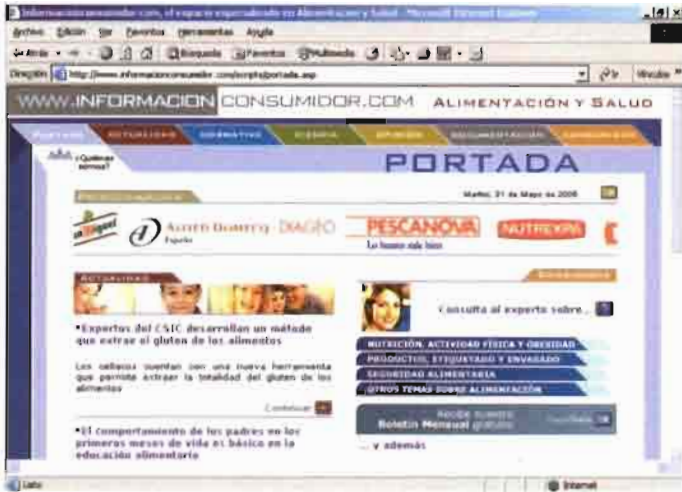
Informacionconsumidor.com, el espacio especializado en Alimentación y Salud - Microsoft Internet Explorer

Archivo Edición Ver Favoritos Herramientas Ayuda

Atrás Búsqueda Favoritos Multimedia

Dirección http://www.informacionconsumidor.com/scripts/portada.asp Ir Vínculos

WWW.INFORMACIONCONSUMIDOR.COM ALIMENTACIÓN Y SALUD

PORTADA ACTUALIDAD NORMATIVA CIENCIA OPINIÓN DOCUMENTACIÓN CONSUMIDOR

¿Quiénes somos?

PORTADA

Martes, 31 de Mayo de 2005

San Miguel Allied Domecq España DIAGEO PESCANOVA Lo bueno sale bien NUTREXPA

ACTUALIDAD

•Expertos del CSIC desarrollan un método que extrae el gluten de los alimentos

Los celiacos cuentan con una nueva herramienta que permite extraer la totalidad del gluten de los alimentos

Continuar

•El comportamiento de los padres en los primeros meses de vida es básico en la educación alimentaria

Consulta al experto sobre...

NUTRICIÓN, ACTIVIDAD FÍSICA Y OBESIDAD

PRODUCTOS, ETIQUETADO Y ENVASADO

SEGURIDAD ALIMENTARIA

OTROS TEMAS SOBRE ALIMENTACIÓN

Recibe nuestro Boletín Mensual gratuito

... y además

Listo Internet